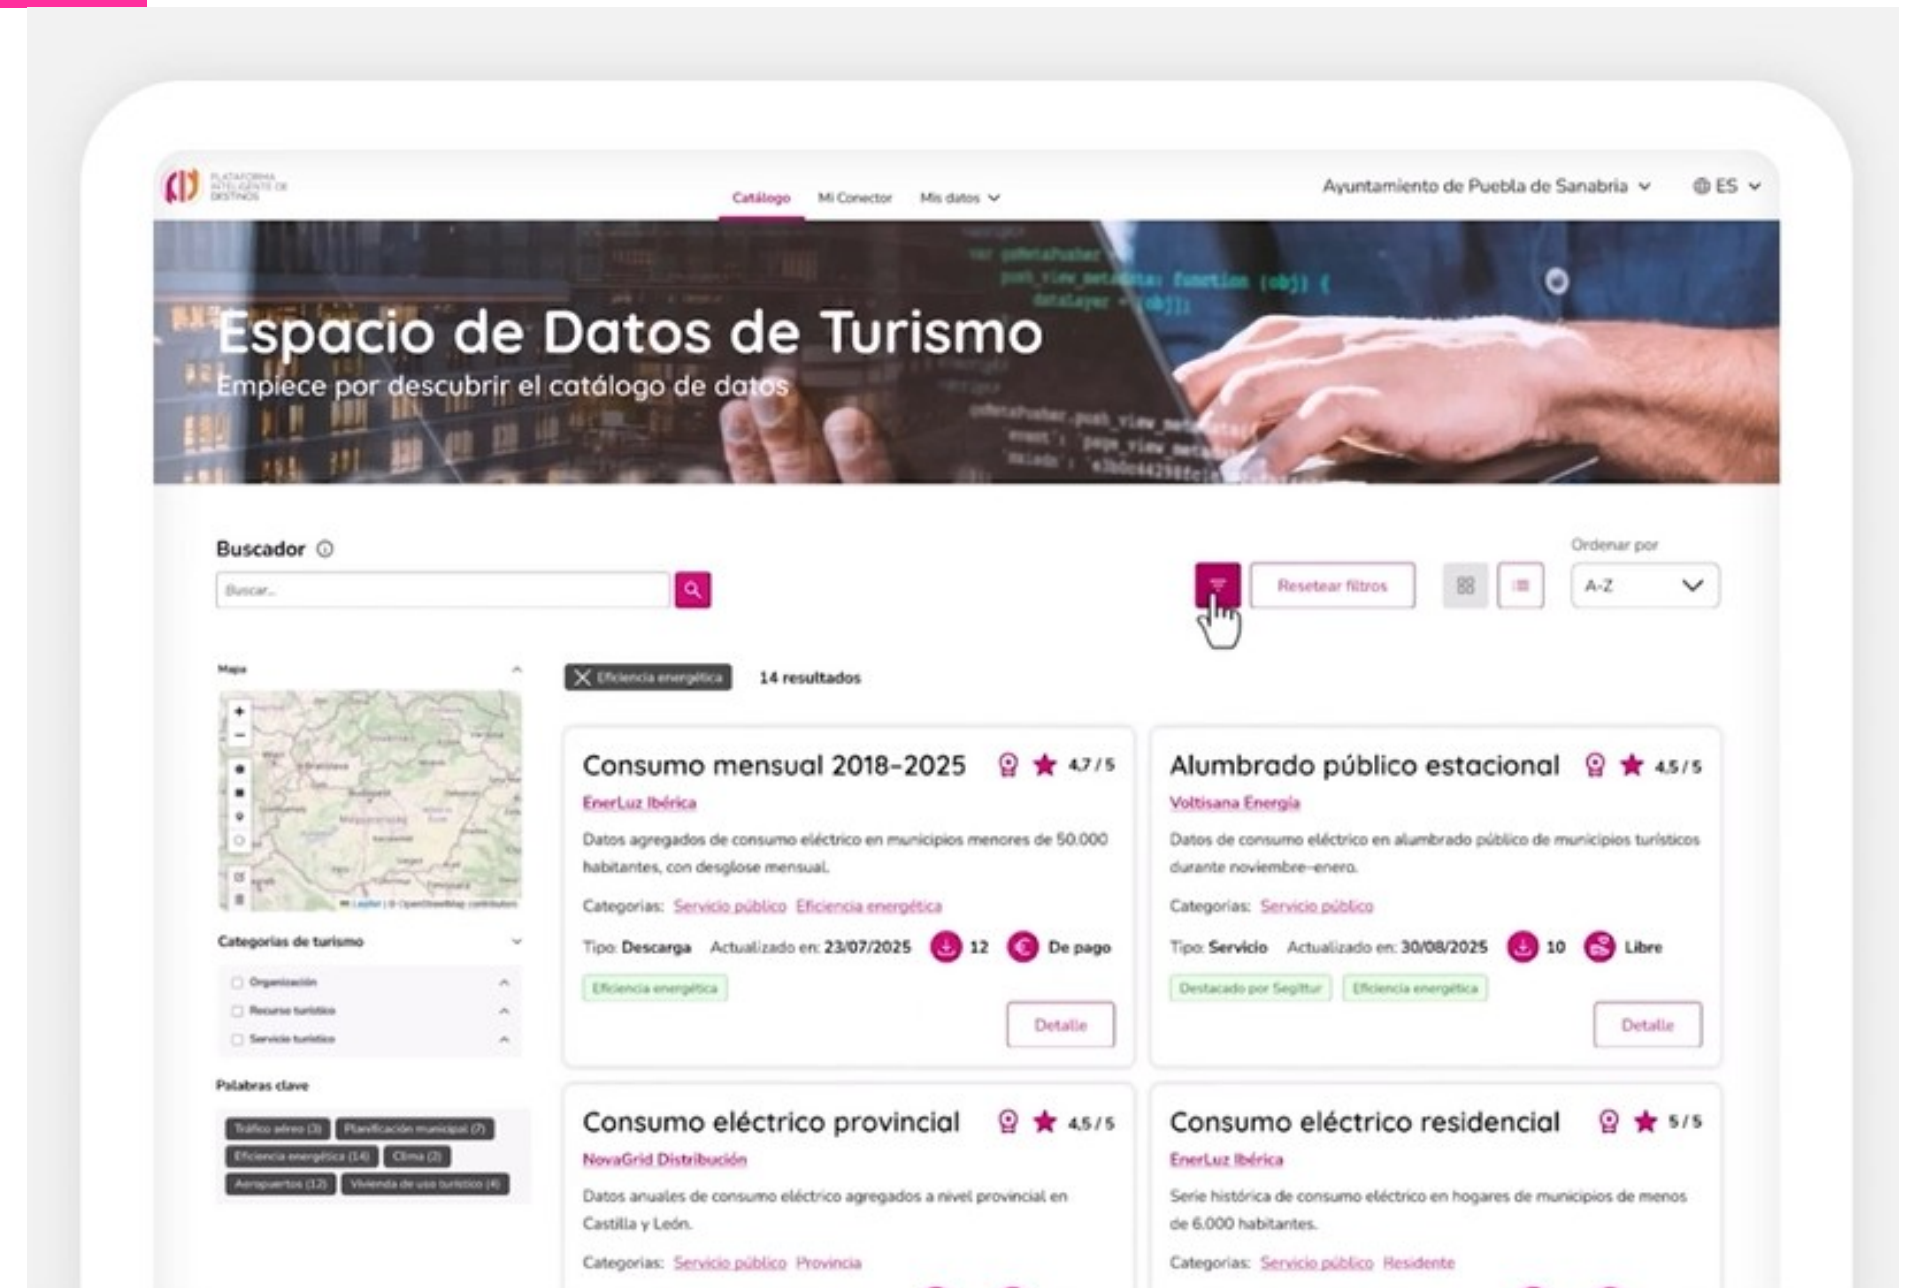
PLATAFORMA INTELIGENTE DE DESTINOS

Catálogo Mi Conector Mis datos

Ayuntamiento de Puebla de Sanabria ES

Espacio de Datos de Turismo
Empiece por descubrir el catálogo de datos

Buscador
Buscar...

Resetear filtros

Ordenar por
A-Z

Mapa

Eficiencia energética 14 resultados

Consumo mensual 2018-2025 4,7 / 5
EnerLuz Ibérica
Datos agregados de consumo eléctrico en municipios menores de 50.000 habitantes, con desglose mensual.
Categorías: Servicio público Eficiencia energética
Tipo: Descarga Actualizado en: 23/07/2025 12 De pago
Eficiencia energética
Detalle

Alumbrado público estacional 4,5 / 5
Voltisana Energía
Datos de consumo eléctrico en alumbrado público de municipios turísticos durante noviembre-enero.
Categorías: Servicio público
Tipo: Servicio Actualizado en: 30/08/2025 10 Libre
Destacado por Segittur Eficiencia energética
Detalle

Categorías de turismo
Organización
Recurso turístico
Servicio turístico

Palabras clave
Tráfico aéreo (3) Planificación municipal (7)
Eficiencia energética (14) Clima (2)
Aeropuertos (12) Vivienda de uso turístico (4)

Consumo eléctrico provincial 4,5 / 5
NovaGrid Distribución
Datos anuales de consumo eléctrico agregados a nivel provincial en Castilla y León.
Categorías: Servicio público Provincia

Consumo eléctrico residencial 5 / 5
EnerLuz Ibérica
Serie histórica de consumo eléctrico en hogares de municipios de menos de 6.000 habitantes.
Categorías: Servicio público Residente